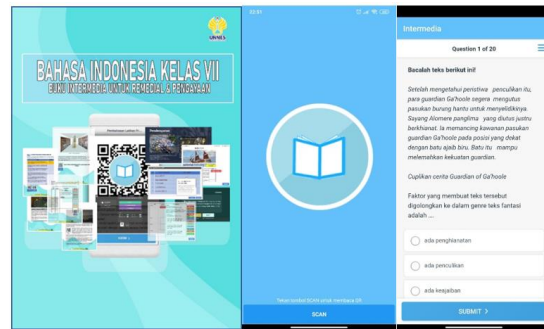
UNNES

BAHASA INDONESIA KELAS VII

BUKU INTERMEDIA UNTUK REMEDIAL & PENGAYAAN

SCAN

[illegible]

Tekan tombol SCAN untuk membaca QR

SCAN

Intermedia

Question 1 of 20

Bacalah teks berikut ini!

Setelah mengetahui peristiwa penculikan itu, para guardian Ga'hoole segera mengutus pasukan burung hantu untuk menyelidikinya. Sayang Alomere panglima yang diutus justru berkhianat. Ia memancing kawanan pasukan guardian Ga'hoole pada posisi yang dekat dengan batu ajaib flecks. Batu itu mampu melemahkan kekuatan guardian.

Cuplikan cerita Guardian of Ga'hoole

Faktor yang membuat teks tersebut digolongkan ke dalam genre teks fantasi adalah ....

ada penghianatan

ada penculikan

ada keajaiban

SUBMIT >